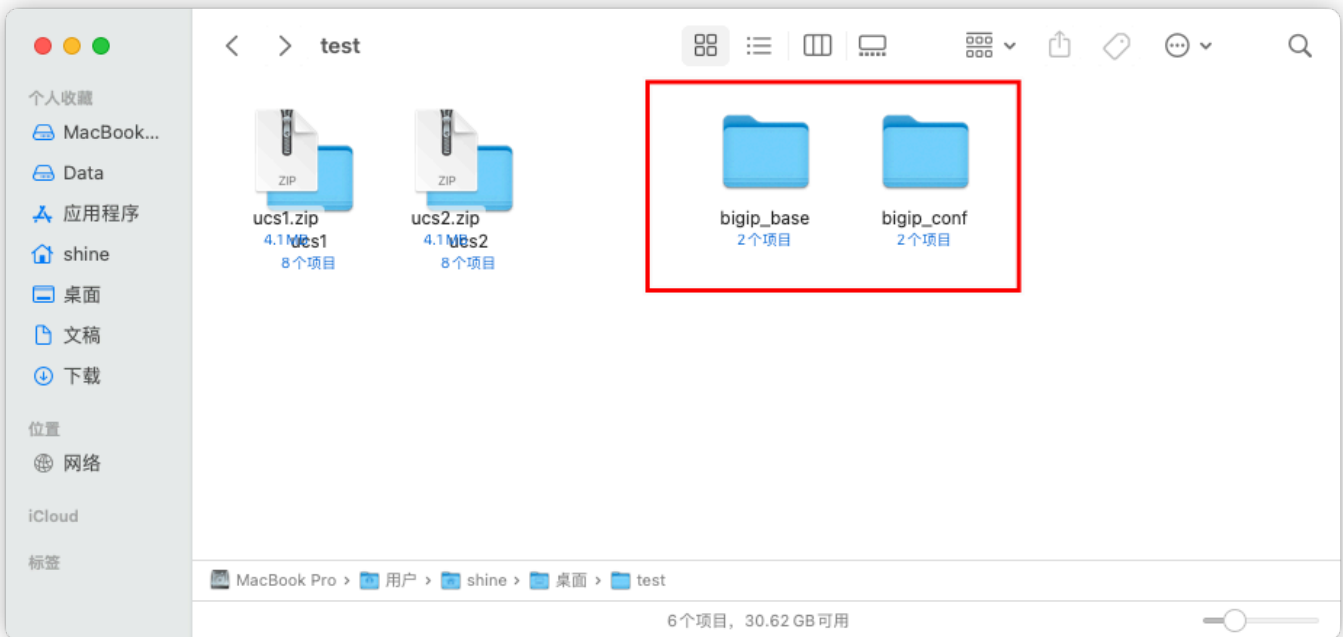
test

个人收藏
MacBook...
Data
应用程序
shine
桌面
文稿
下载

位置
网络

iCloud

标签

ucs1.zip
4.1 MB
ucs1
8个项目

ucs2.zip
4.1 MB
ucs2
8个项目

bigip_base
2个项目

bigip_conf
2个项目

MacBook Pro > 用户 > shine > 桌面 > test

6个项目，30.62 GB可用